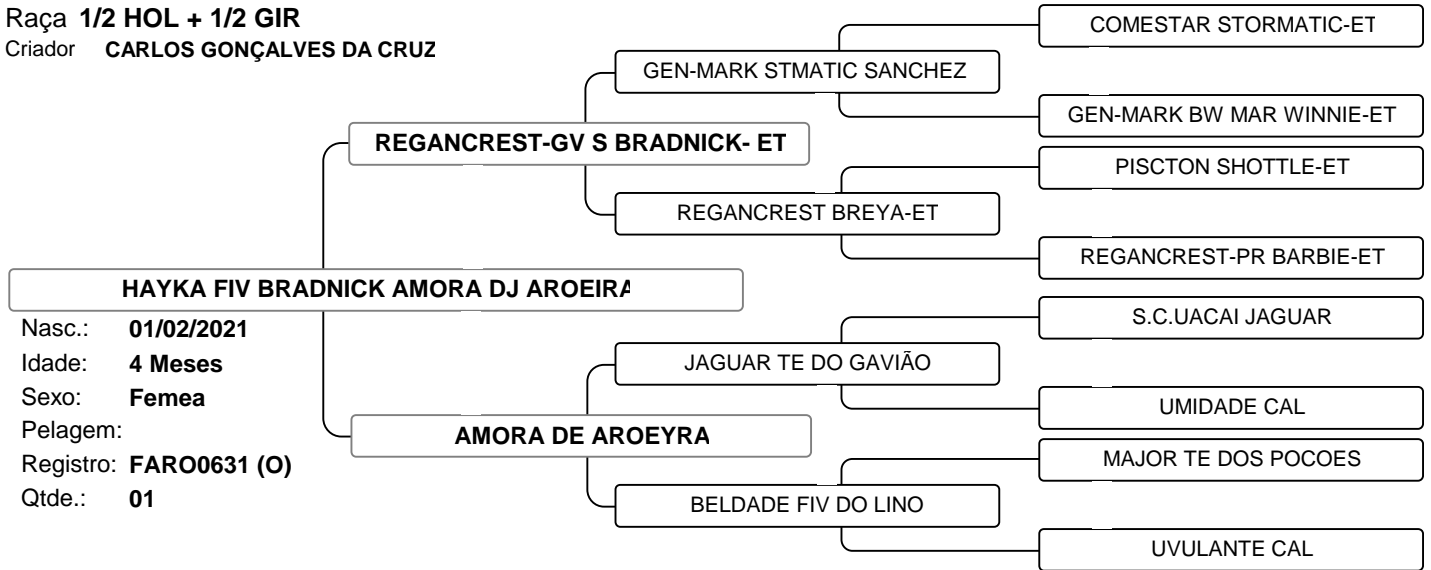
Raça 1/2 HOL + 1/2 GIR
Criador CARLOS GONÇALVES DA CRUZ

COMESTAR STORMATIC-ET

GEN-MARK STMATIC SANCHEZ

GEN-MARK BW MAR WINNIE-ET

REGANCREST-GV S BRADNICK- ET

PISCTON SHOTTLE-ET

REGANCREST BREYA-ET

REGANCREST-PR BARBIE-ET

HAYKA FIV BRADNICK AMORA DJ AROEIRA

S.C.UACAI JAGUAR

JAGUAR TE DO GAVIÃO

UMIDADE CAL

AMORA DE AROEYRA

MAJOR TE DOS POCOES

BELDADE FIV DO LINO

UVULANTE CAL

Nasc.: 01/02/2021
Idade: 4 Meses
Sexo: Femea
Pelagem:
Registro: FARO0631 (O)
Qtde.: 01